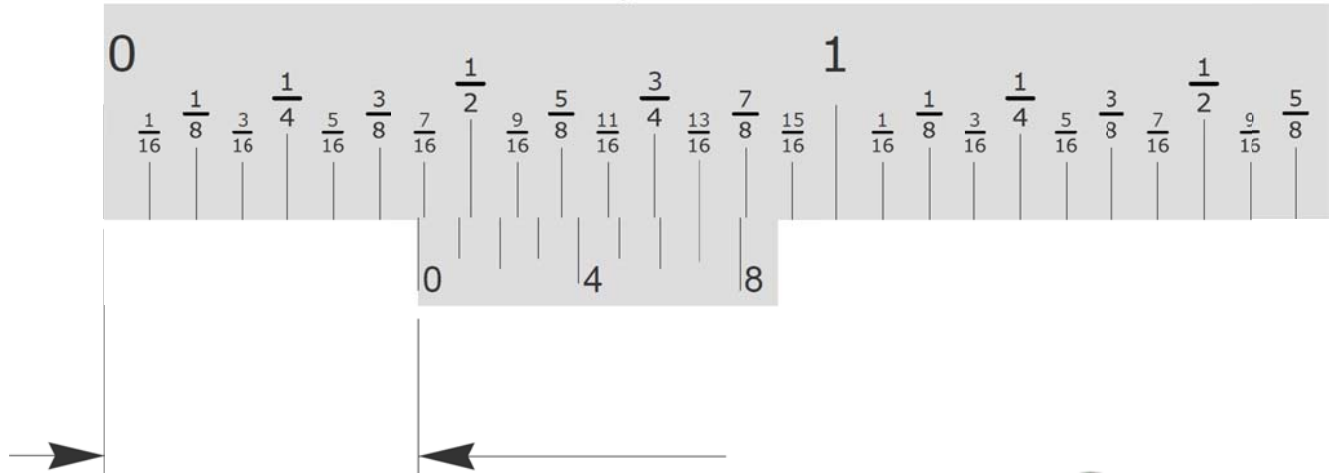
0

$\frac{1}{16}$ $\frac{1}{8}$ $\frac{3}{16}$ $\frac{1}{4}$ $\frac{5}{16}$ $\frac{3}{8}$ $\frac{7}{16}$ $\frac{1}{2}$ $\frac{9}{16}$ $\frac{5}{8}$ $\frac{11}{16}$ $\frac{3}{4}$ $\frac{13}{16}$ $\frac{7}{8}$ $\frac{15}{16}$

1

$\frac{1}{16}$ $\frac{1}{8}$ $\frac{3}{16}$ $\frac{1}{4}$ $\frac{5}{16}$ $\frac{3}{8}$ $\frac{7}{16}$ $\frac{1}{2}$ $\frac{9}{16}$ $\frac{5}{8}$

0 4 8